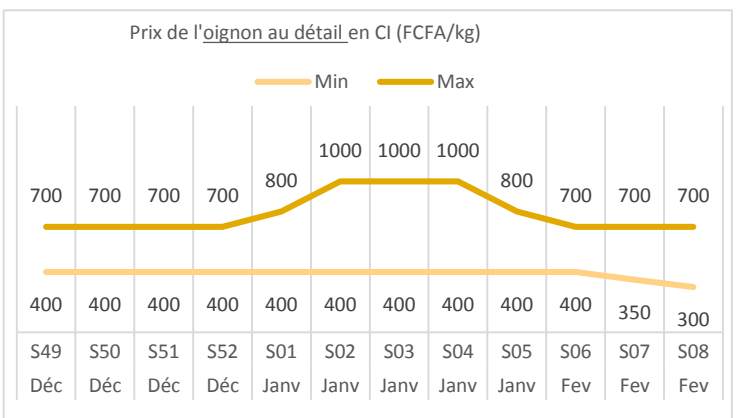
Prix de l'oignon au détail en CI (FCFA/kg)

Min   Max

700 700 700 700 800 1000 1000 1000 800 700 700 700

400 400 400 400 400 400 400 400 400 400 350 300

| S49 | S50 | S51 | S52 | S01 | S02 | S03 | S04 | S05 | S06 | S07 | S08 |
|---|---|---|---|---|---|---|---|---|---|---|---|
| Déc | Déc | Déc | Déc | Janv | Janv | Janv | Janv | Janv | Fev | Fev | Fev |